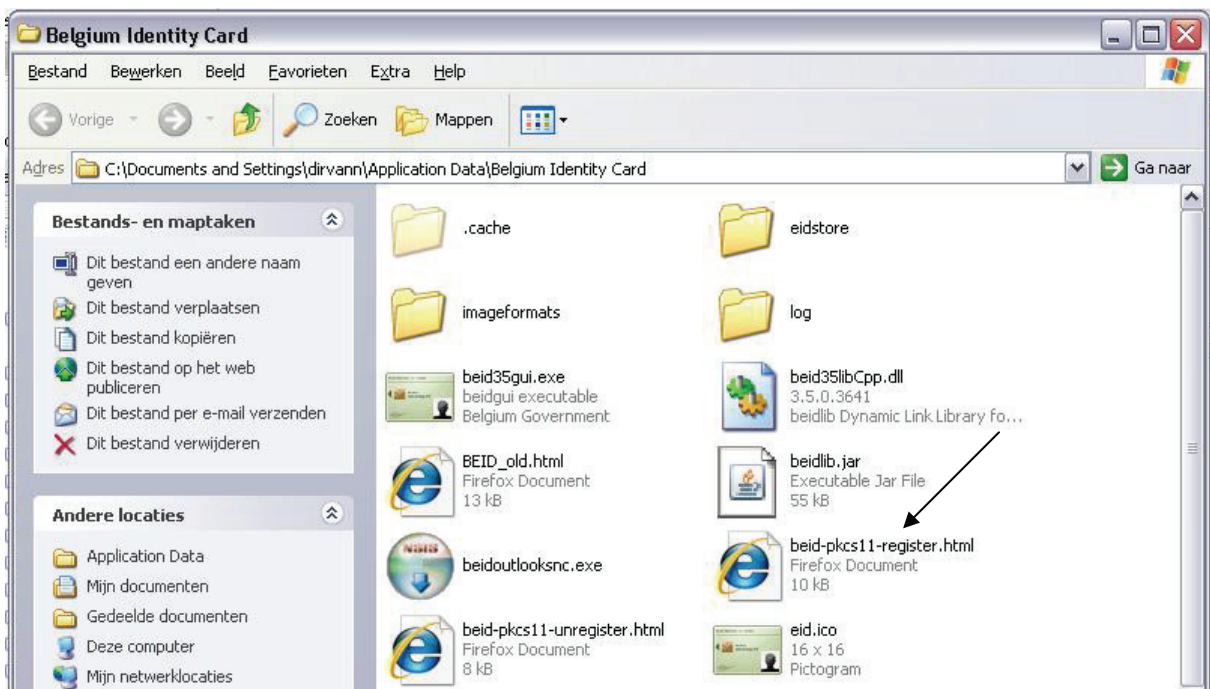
Belgium Identity Card

Bestand Bewerken Beeld Favorieten Extra Help

Vorige Zoeken Mappen

Adres C:\Documents and Settings\dirvann\Application Data\Belgium Identity Card Ga naar

Bestands- en maptaken

Dit bestand een andere naam geven
Dit bestand verplaatsen
Dit bestand kopiëren
Dit bestand op het web publiceren
Dit bestand per e-mail verzenden
Dit bestand verwijderen

Andere locaties

Application Data
Mijn documenten
Gedeelde documenten
Deze computer
Mijn netwerklocaties

.cache

eidstore

imageformats

log

beid35gui.exe
beidgui executable
Belgium Government

beid35libCpp.dll
3.5.0.3641
beidlib Dynamic Link Library fo...

BEID_old.html
Firefox Document
13 kB

beidlib.jar
Executable Jar File
55 kB

beidoutlooksnc.exe

beid-pkcs11-register.html
Firefox Document
10 kB

beid-pkcs11-unregister.html
Firefox Document
8 kB

eid.ico
16 x 16
Pictogram